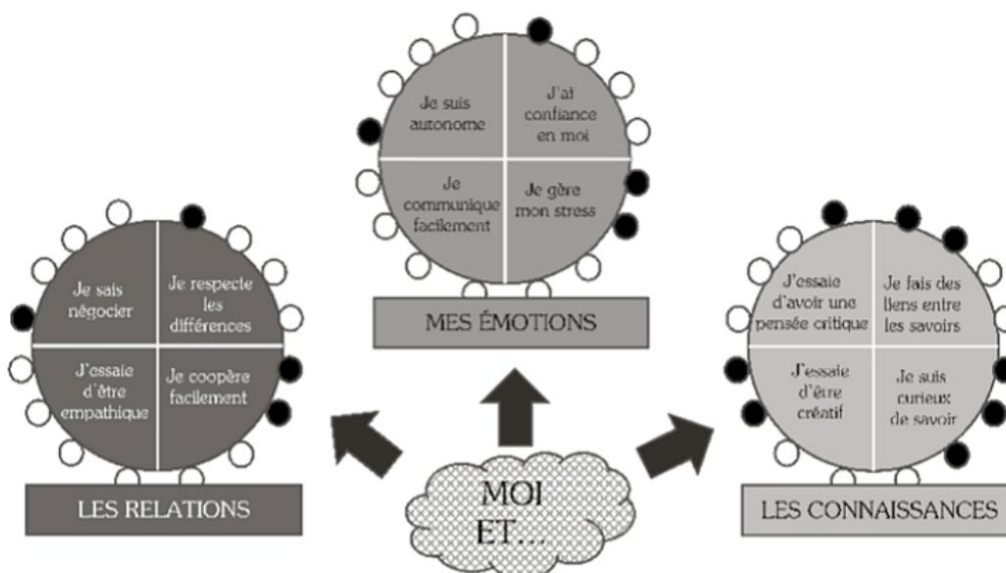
Je suis autonome

J'ai confiance en moi

Je communique facilement

Je gère mon stress

MES ÉMOTIONS

Je sais négocier

Je respecte les différences

J'essaie d'être empathique

Je coopère facilement

LES RELATIONS

MOI ET...

J'essaie d'avoir une pensée critique

Je fais des liens entre les savoirs

J'essaie d'être créatif

Je suis curieux de savoir

LES CONNAISSANCES